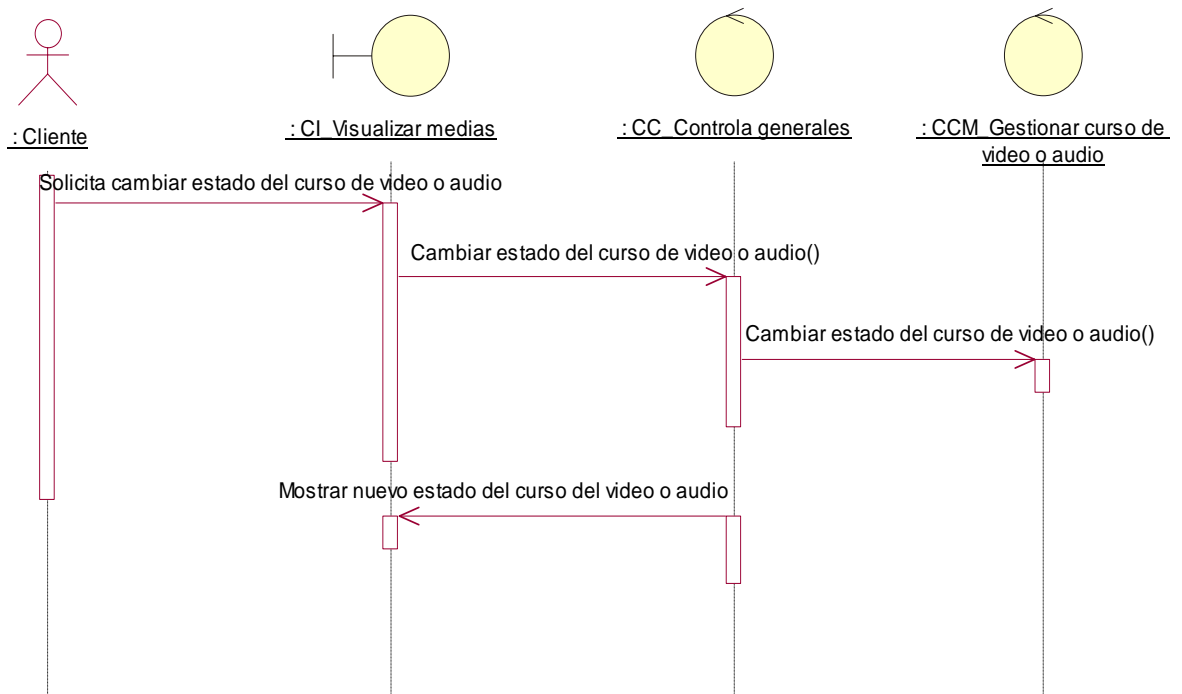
: Cliente

: CI_Visualizar medias

: CC_Controla generales

: CCM_Gestionar curso de video o audio

Solicita cambiar estado del curso de video o audio

Cambiar estado del curso de video o audio()

Cambiar estado del curso de video o audio()

Mostrar nuevo estado del curso del video o audio